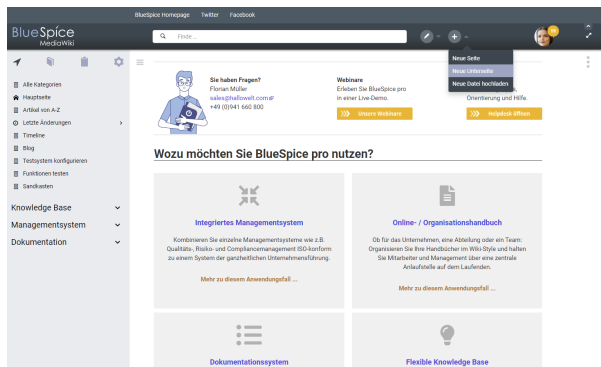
BlueSpice Homepage Twitter Facebook

BlueSpice MediaWiki

Finde...

Neue Seite
Neue Unterseite
Neue Datei hochladen

Alle Kategorien
Hauptseite
Artikel von A-Z
Letzte Änderungen
Timeline
Blog
Testsystem konfigurieren
Funktionen testen
Sandkasten

Knowledge Base
Managementsystem
Dokumentation

Sie haben Fragen?
Florian Müller
sales@hallowelt.com
+49 (0)941 660 800

Webinare
Erleben Sie BlueSpice pro in einer Live-Demo.
Unsere Webinare

Orientierung und Hilfe.
Helpdesk öffnen

Wozu möchten Sie BlueSpice pro nutzen?

Integriertes Managementsystem
Kombinieren Sie einzelne Managementsysteme wie z.B. Qualitäts-, Risiko- und Compliancemanagement ISO-konform zu einem System der ganzheitlichen Unternehmensführung.
Mehr zu diesem Anwendungsfall ...

Online- / Organisationshandbuch
Ob für das Unternehmen, eine Abteilung oder ein Team: Organisieren Sie Ihre Handbücher im Wiki-Style und halten Sie Mitarbeiter und Management über eine zentrale Anlaufstelle auf dem Laufenden.
Mehr zu diesem Anwendungsfall ...

Dokumentationssystem

Flexible Knowledge Base